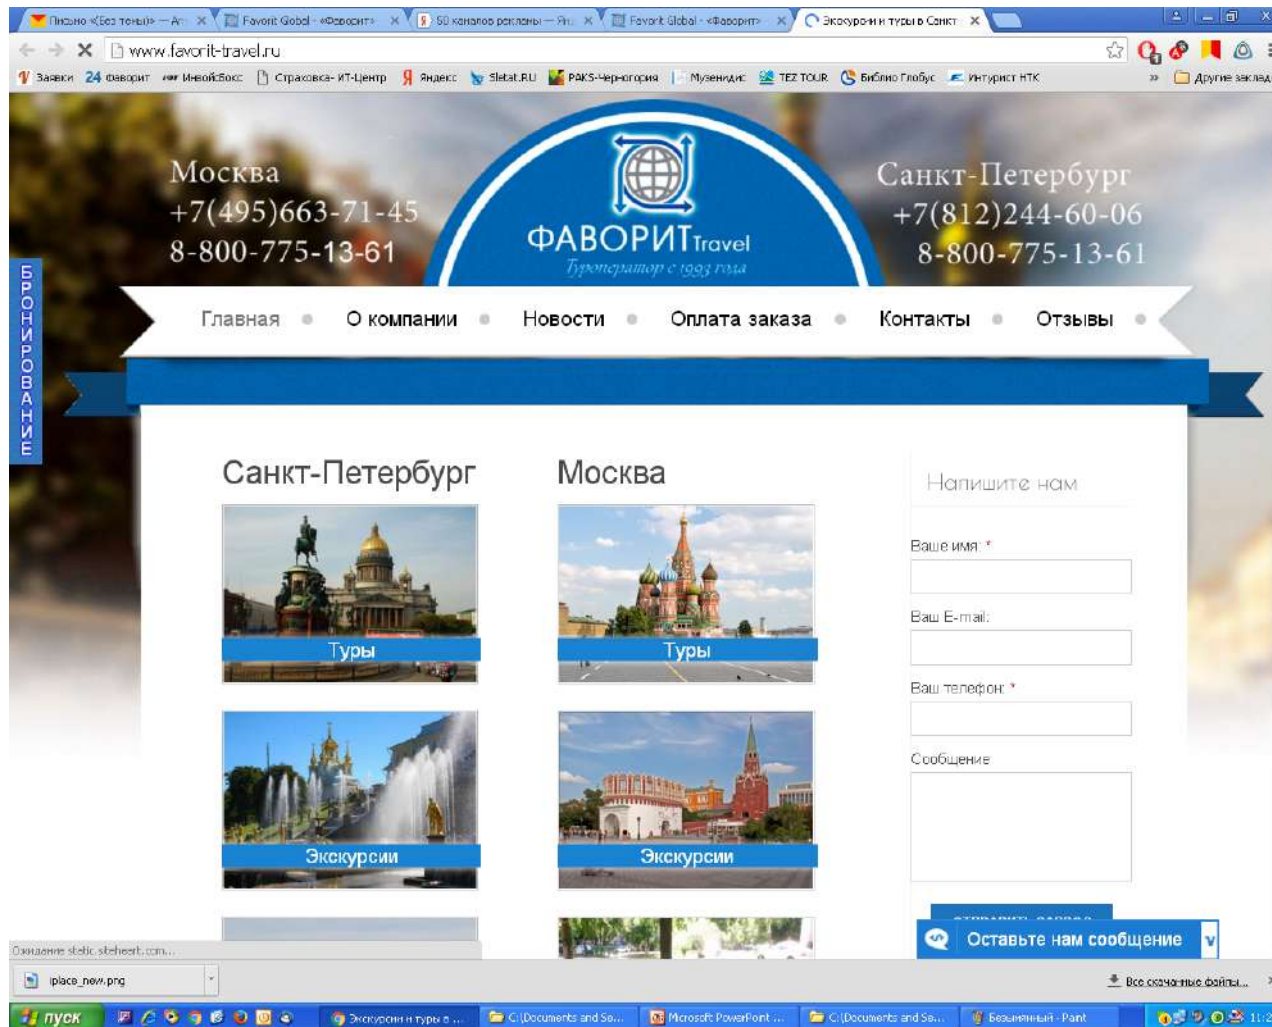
Письмо «(Без темы)» — Ar ×
Favorit Global - «Фаворит» ×
50 каналов рекламы — Ян ×
Favorit Global - «Фаворит» ×
Экскурсии и туры в Санкт ×

www.favorit-travel.ru

Заявки 24 фаворит Инвойсбокс Страховка- ИТ-Центр Яндекс Sletat.RU PAKS-Черногория Музенидис TEZ TOUR Библио Глобус Интурист НТК » Другие заклад

БРОНИРОВАНИЕ

Москва
+7(495)663-71-45
8-800-775-13-61

ФАВОРИТ Travel
Туроператор с 1993 года

Санкт-Петербург
+7(812)244-60-06
8-800-775-13-61

Главная • О компании • Новости • Оплата заказа • Контакты • Отзывы •

Санкт-Петербург

Туры

Экскурсии

Москва

Туры

Экскурсии

Напишите нам

Ваше имя: *

Ваш E-mail:

Ваш телефон: *

Сообщение

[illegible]

Оставьте нам сообщение

Ожидание static.siteheart.com...

iplace_new.png

Все скачанные файлы...

пуск
Экскурсии и туры в ...
C:\Documents and Se...
Microsoft PowerPoint ...
C:\Documents and Se...
Безымянный - Paint
11:2